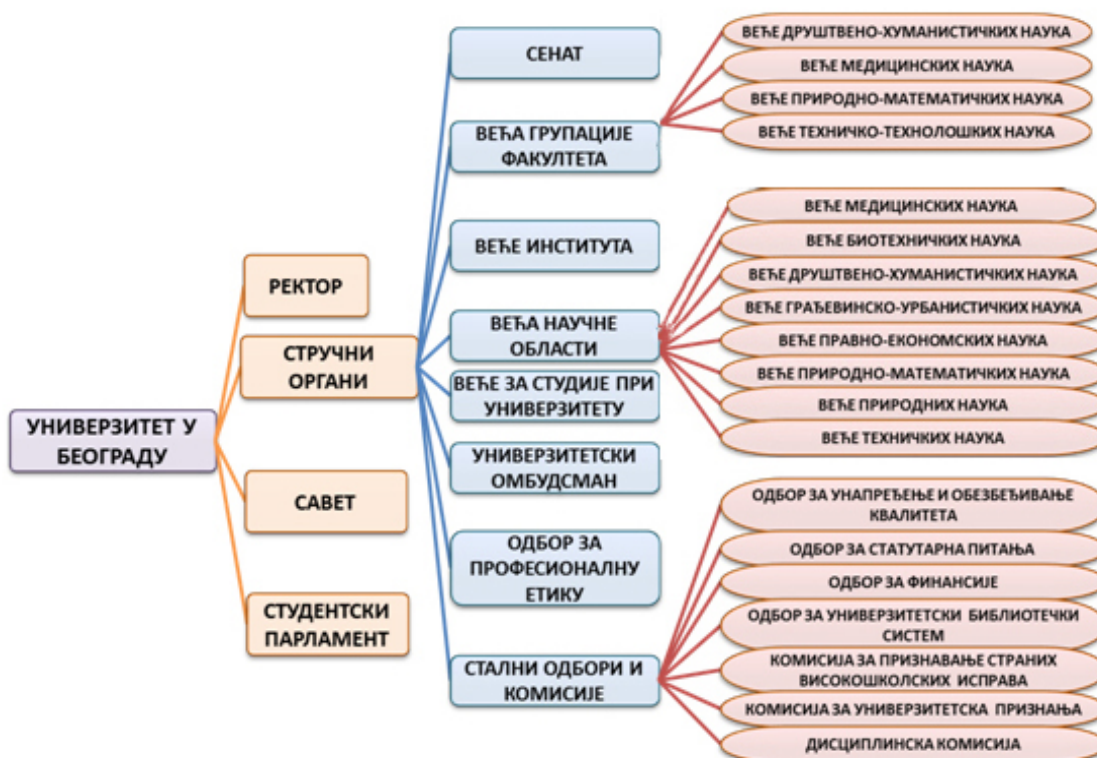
УНИВЕРЗИТЕТ У БЕОГРАДУ

РЕКТОР

СТРУЧНИ ОРГАНИ

САВЕТ

СТУДЕНТСКИ ПАРЛАМЕНТ

СЕНАТ

ВЕЋА ГРУПАЦИЈЕ ФАКУЛТЕТА

ВЕЋЕ ИНСТИТУТА

ВЕЋА НАУЧНЕ ОБЛАСТИ

ВЕЋЕ ЗА СТУДИЈЕ ПРИ УНИВЕРЗИТЕТУ

УНИВЕРЗИТЕТСКИ ОМБУДСМАН

ОДБОР ЗА ПРОФЕСИОНАЛНУ ЕТИКУ

СТАЛНИ ОДБОРИ И КОМИСИЈЕ

ВЕЋЕ ДРУШТВЕНО-ХУМАНИСТИЧКИХ НАУКА

ВЕЋЕ МЕДИЦИНСКИХ НАУКА

ВЕЋЕ ПРИРОДНО-МАТЕМАТИЧКИХ НАУКА

ВЕЋЕ ТЕХНИЧКО-ТЕХНОЛОШКИХ НАУКА

ВЕЋЕ МЕДИЦИНСКИХ НАУКА

ВЕЋЕ БИОТЕХНИЧКИХ НАУКА

ВЕЋЕ ДРУШТВЕНО-ХУМАНИСТИЧКИХ НАУКА

ВЕЋЕ ГРАЂЕВИНСКО-УРБАНИСТИЧКИХ НАУКА

ВЕЋЕ ПРАВНО-ЕКОНОМСКИХ НАУКА

ВЕЋЕ ПРИРОДНО-МАТЕМАТИЧКИХ НАУКА

ВЕЋЕ ПРИРОДНИХ НАУКА

ВЕЋЕ ТЕХНИЧКИХ НАУКА

ОДБОР ЗА УНАПРЕЂЕЊЕ И ОБЕЗБЕЂИВАЊЕ КВАЛИТЕТА

ОДБОР ЗА СТАТУТАРНА ПИТАЊА

ОДБОР ЗА ФИНАНСИЈЕ

ОДБОР ЗА УНИВЕРЗИТЕТСКИ БИБЛИОТЕЧКИ СИСТЕМ

КОМИСИЈА ЗА ПРИЗНАВАЊЕ СТРАНИХ ВИСОКОШКОЛСКИХ ИСПРАВА

КОМИСИЈА ЗА УНИВЕРЗИТЕТСКА ПРИЗНАЊА

ДИСЦИПЛИНСКА КОМИСИЈА